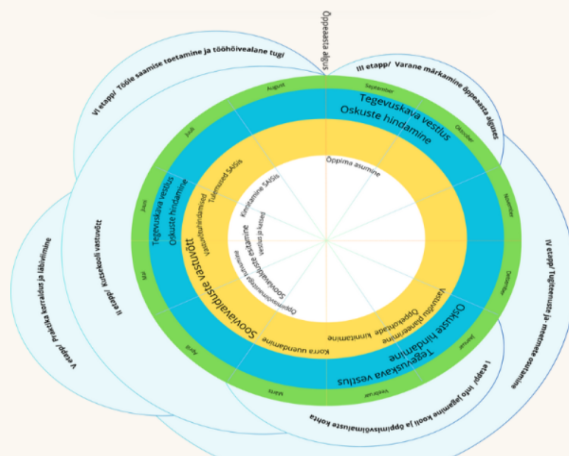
Õppeaasta algus

III etapp/ Varane märkamine õppeaasta algusest

IV etapp/ Tugiteenuste ja meetmete osutamine

I etapp/ Info jagamine kooli ja õppimisvõimaluste kohta

V etapp/ Praktika korraldus ja läbiviimine

II etapp/

VI etapp/ Tööle saamise toetamine ja tööhõivealane tugi

September

Oktoober

November

Detsember

Jaanuar

Veebruar

Märts

Aprill

Mai

Juuni

Juuli

August

Tegevuskava vestlus

Oskuste hindamine

Tegevuskava vestlus

Oskuste hindamine

Tegevuskava vestlus

Oskuste hindamine

Sooviavalduste vastuvõtt

Õppima asumine

Korra uuendamine

Kinnitamine SAISis

Tulemused SAISis

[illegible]

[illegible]

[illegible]

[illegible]